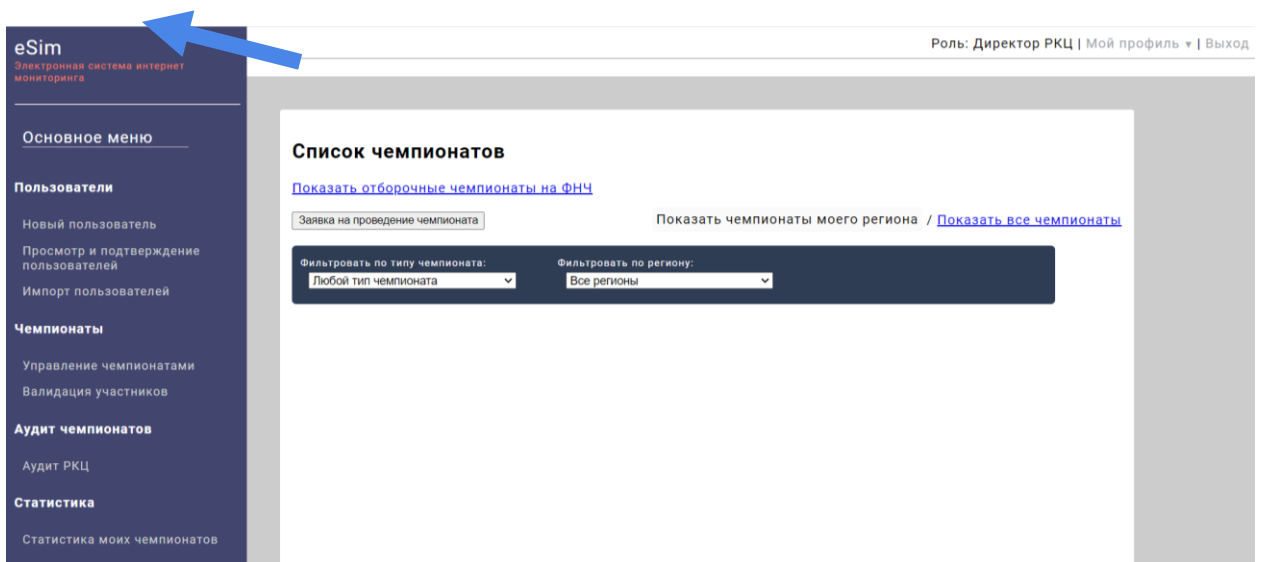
eSim
Электронная система интернет мониторинга

Роль: Директор РКЦ | Мой профиль ▾ | Выход

Основное меню

Пользователи

Новый пользователь

Просмотр и подтверждение пользователей

Импорт пользователей

Чемпионаты

Управление чемпионатами

Валидация участников

Аудит чемпионатов

Аудит РКЦ

Статистика

Статистика моих чемпионатов

Список чемпионатов

Показать отборочные чемпионаты на ФНЧ

Заявка на проведение чемпионата

Показать чемпионаты моего региона / Показать все чемпионаты

Фильтровать по типу чемпионата:
Любой тип чемпионата

Фильтровать по региону:
Все регионы